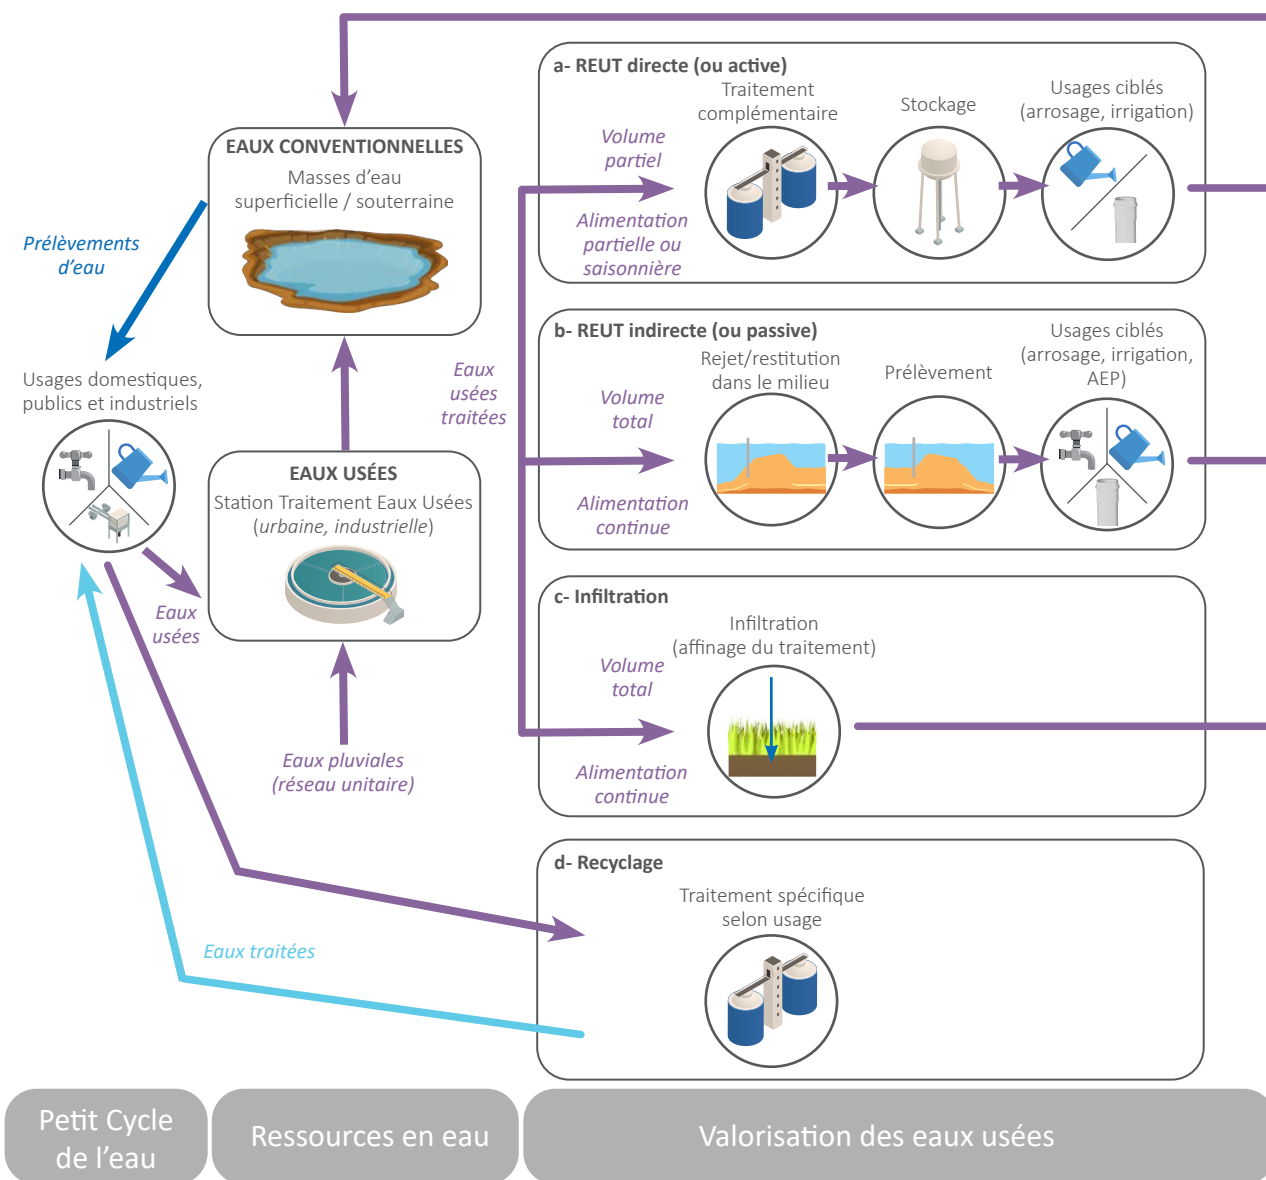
EAUX CONVENTIONNELLES
Masses d'eau superficielle / souterraine

Prélèvements d'eau

Usages domestiques, publics et industriels

EAUX USÉES
Station Traitement Eaux Usées (urbaine, industrielle)

Eaux usées traitées

Eaux usées

Eaux pluviales (réseau unitaire)

a- REUT directe (ou active)
Volume partiel
Alimentation partielle ou saisonnière
Traitement complémentaire
Stockage
Usages ciblés (arrosage, irrigation)

b- REUT indirecte (ou passive)
Volume total
Alimentation continue
Rejet/restitution dans le milieu
Prélèvement
Usages ciblés (arrosage, irrigation, AEP)

c- Infiltration
Volume total
Alimentation continue
Infiltration (affinage du traitement)

d- Recyclage
Traitement spécifique selon usage

Eaux traitées

Petit Cycle de l'eau
Ressources en eau
Valorisation des eaux usées